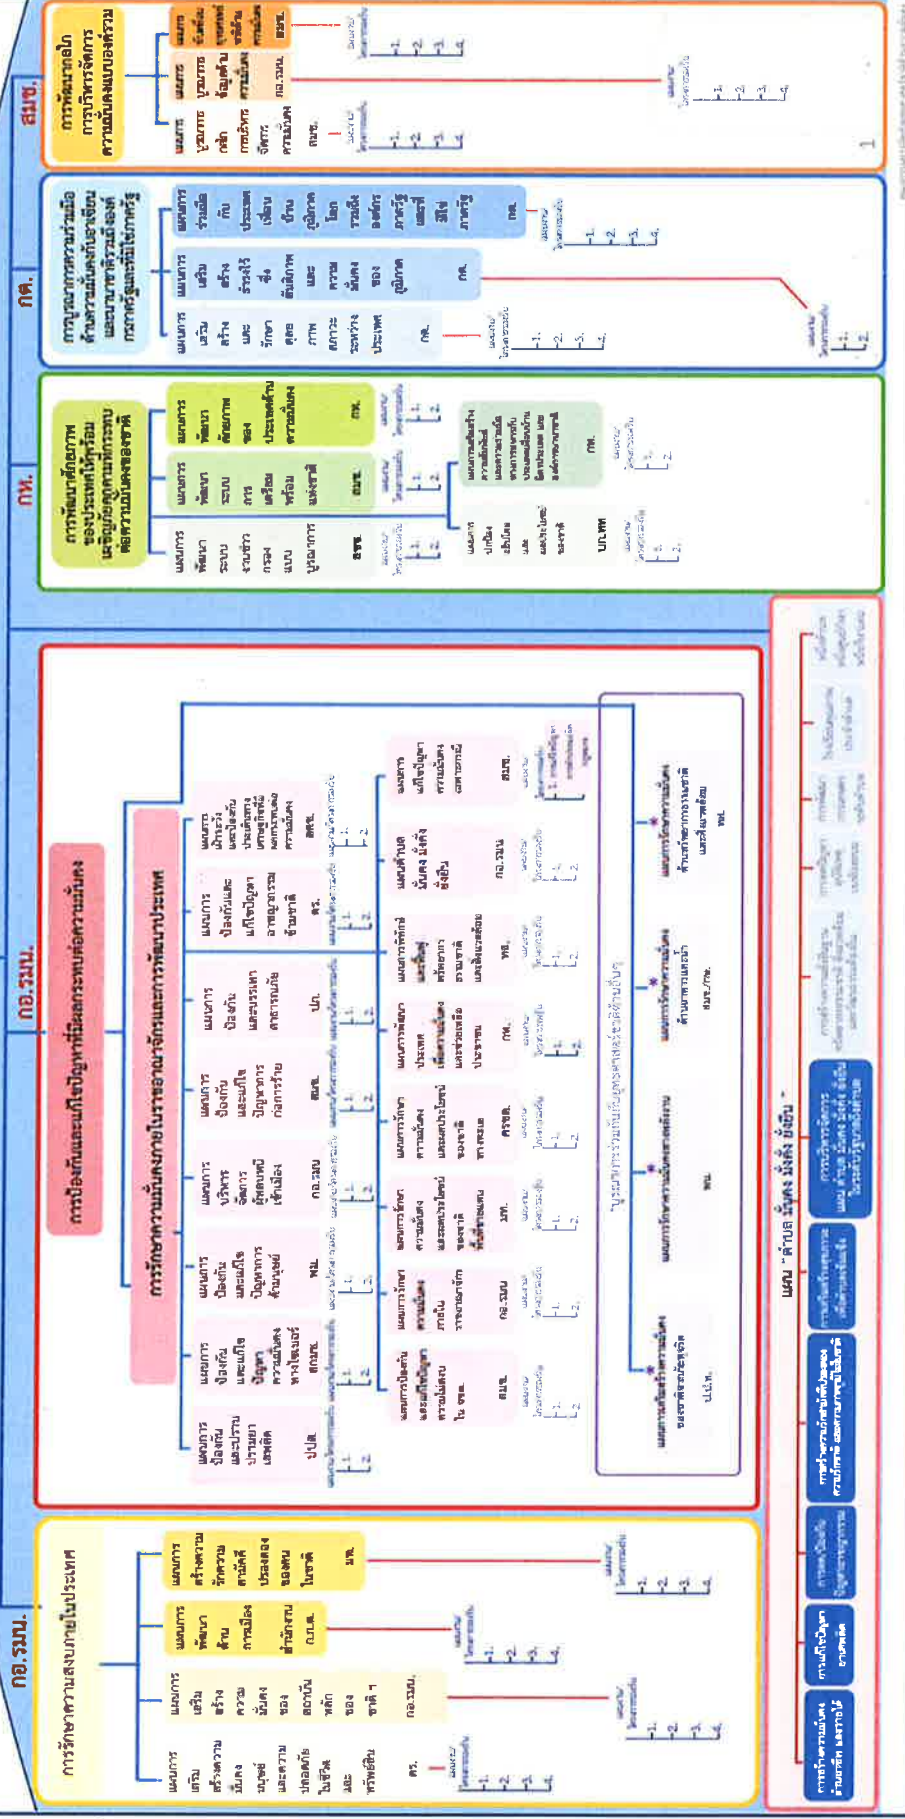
กอ.รมน.

การรักษาความสงบภายในประเทศ

แผนการเสริมสร้างความมั่นคงมนุษย์และความปลอดภัยในชีวิตและทรัพย์สิน

ตร.

แผนการเสริมสร้างความมั่นคงของสถาบันหลักของชาติ

กอ.รมน.

แผนการพัฒนาด้านการป้องกันภัย

ศรชล.

แผนการสร้างความรักความสามัคคีปรองดองของคนในชาติ

มท.

กอ.รมน.

การป้องกันและแก้ไขปัญหาที่มีผลกระทบต่อความมั่นคง

การรักษาความมั่นคงภายในราชอาณาจักรและการพัฒนาประเทศ

แผนการป้องกันและปราบปรามยาเสพติด

ปปส.

แผนการป้องกันและแก้ไขปัญหาความมั่นคงทางไซเบอร์

สกมช.

แผนการป้องกันและแก้ไขปัญหาการค้ามนุษย์

พม.

แผนการบริหารจัดการผู้หลบหนีเข้าเมือง

กอ.รมน.

แผนการป้องกันและแก้ไขปัญหาการก่อการร้าย

สมช.

แผนการป้องกันและปราบปรามอาชญากรรม

ปภ.

แผนการป้องกันและแก้ไขปัญหาอาชญากรรมข้ามชาติ

ตร.

แผนการเสริมสร้างและพัฒนาประสิทธิภาพการป้องกันความมั่นคง

สกช.

แผนการป้องกันและแก้ไขปัญหาความไม่สงบในจชต.

สมช.

แผนการรักษาความมั่นคงภายในราชอาณาจักร

กอ.รมน.

แผนการรักษาความมั่นคงและผลประโยชน์ของชาติทางทะเล

มท.

แผนการรักษาความมั่นคงและผลประโยชน์ของชาติทางทะเล

ศรชล.

แผนการพัฒนาประเทศเพื่อความมั่นคงและช่วยเหลือประชาชน

กห.

แผนการพิทักษ์ทรัพยากรธรรมชาติและสิ่งแวดล้อม

ทส.

แผนด้านส มั่นคง มั่งคั่ง ยั่งยืน

กอ.รมน.

แผนการแก้ไขปัญหาความมั่นคงเฉพาะกรณี

สมช.

บูรณาการงานเพื่อมิติความมั่นคงด้านต่างๆ

แผนการรักษาความมั่นคงของระบบพัฒนาวิทยาศาสตร์

ปปส.

แผนการรักษาความมั่นคงด้านพลังงาน

พน.

แผนการรักษาความมั่นคงด้านทรัพยากรน้ำ

สทนช./ทส.

แผนการรักษาความมั่นคงด้านอาหารและการเกษตร

ทส.

แผน "ด้านส มั่นคง มั่งคั่ง ยั่งยืน"

กห.

การพัฒนาศักยภาพของประเทศให้พร้อมเผชิญภัยคุกคามที่กระทบต่อความมั่นคงของชาติ

แผนการพัฒนาระบบงานข่าวกรองแบบบูรณาการ

สขช.

แผนการพัฒนาระบบการเตรียมพร้อมแห่งชาติ

สมช.

แผนการพัฒนาศักยภาพของประเทศด้านความมั่นคง

กห.

แผนการป้องกันประเทศ

บก.ทท

กต.

การบูรณาการความร่วมมือด้านความมั่นคงกับอาเซียนและนานาชาติรวมถึงองค์กรภาครัฐและที่มิใช่ภาครัฐ

แผนการเสริมสร้างและรักษาดุลยภาพสภาวะแวดล้อมระหว่างประเทศ

กต.

แผนการเสริมสร้างความสัมพันธ์และความร่วมมือกับนานาชาติ

กต.

แผนการร่วมมือกับประเทศเพื่อนบ้านและภูมิภาคโลกรวมถึงองค์กรภาครัฐและที่มิใช่ภาครัฐ

กต.

สมช.

การพัฒนากลไกการบริหารจัดการความมั่นคงแบบองค์รวม

แผนการบูรณาการกลไกการบริหารจัดการความมั่นคง

สมช.

แผนการบูรณาการข้อมูลด้านการข่าวความมั่นคง

กอ.รมน.

แผนการยุทธศาสตร์ความมั่นคง

สมช.

1